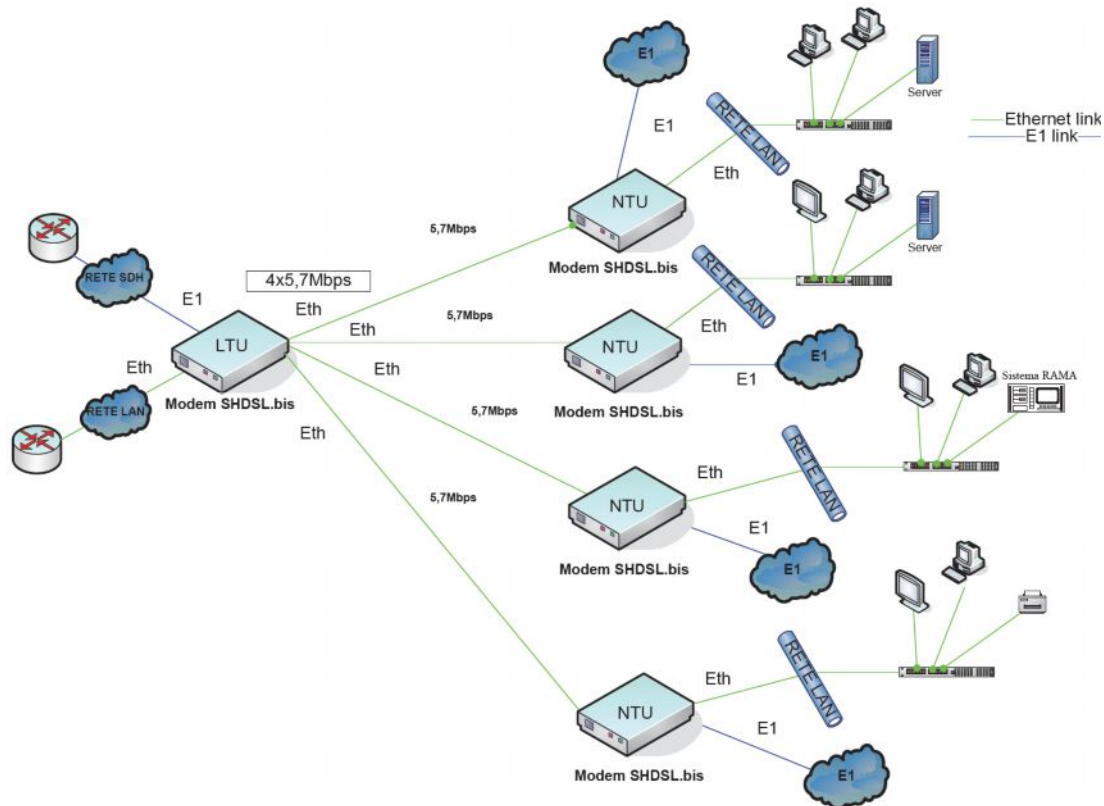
E1
Server
Ethernet link
E1 link
E1
RETE LAN
Eth
NTU
5,7Mbps
Modem SHDSL.bis
Server
RETE SDH
4x5,7Mbps
E1
Eth
RETE LAN
5,7Mbps
Eth
Eth
LTU
NTU
Eth
Eth
E1
E1
RETE LAN
Modem SHDSL.bis
Modem SHDSL.bis
Sistema RAMA
5,7Mbps
Eth
RETE LAN
Eth
5,7Mbps
NTU
E1
Modem SHDSL.bis
E1
RETE LAN
Eth
NTU
E1
Modem SHDSL.bis
E1